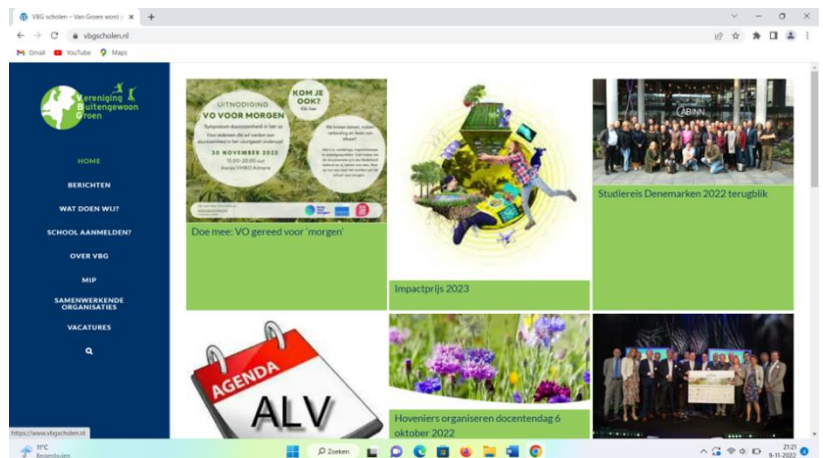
VBG scholen – Van Groen word ×
+
vbgscholen.nl
Gmail YouTube Maps

Vereniging Buitengewoon Groen

HOME
BERICHTEN
WAT DOEN WIJ?
SCHOOL AANMELDEN?
OVER VBG
MIP
SAMENWERKENDE ORGANISATIES
VACATURES

UITNODIGING
VO VOOR MORGEN
KOM JE OOK?
30 NOVEMBER 2022
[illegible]

Doe mee: VO gereed voor 'morgen'

Impactprijs 2023

Studiereis Denemarken 2022 terugblik

AGENDA
ALV

Hoveniers organiseren docentendag 6 oktober 2022

https://www.vbgscholen.nl
11°C
Zoeken
21:21
9-11-2022